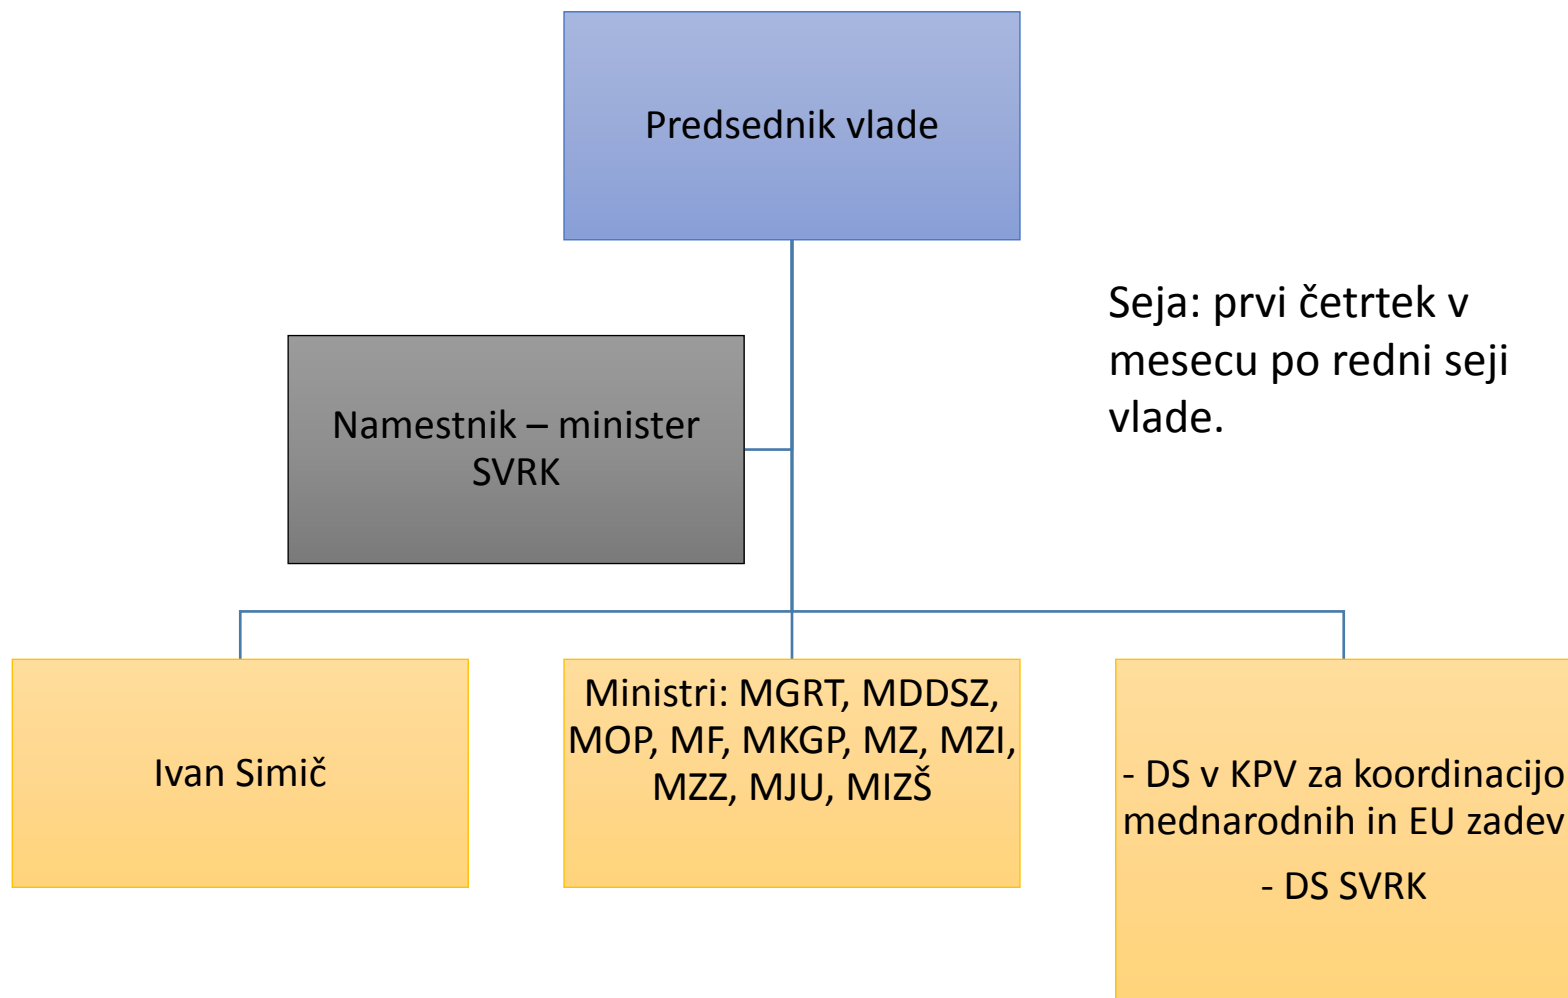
Predsednik vlade

Namestnik – minister SVRK

Seja: prvi četrtek v mesecu po redni seji vlade.

Ivan Simič

Ministri: MGRT, MDDSZ, MOP, MF, MKGP, MZ, MZI, MZZ, MJU, MIZŠ

- DS v KPV za koordinacijo mednarodnih in EU zadev

- DS SVRK